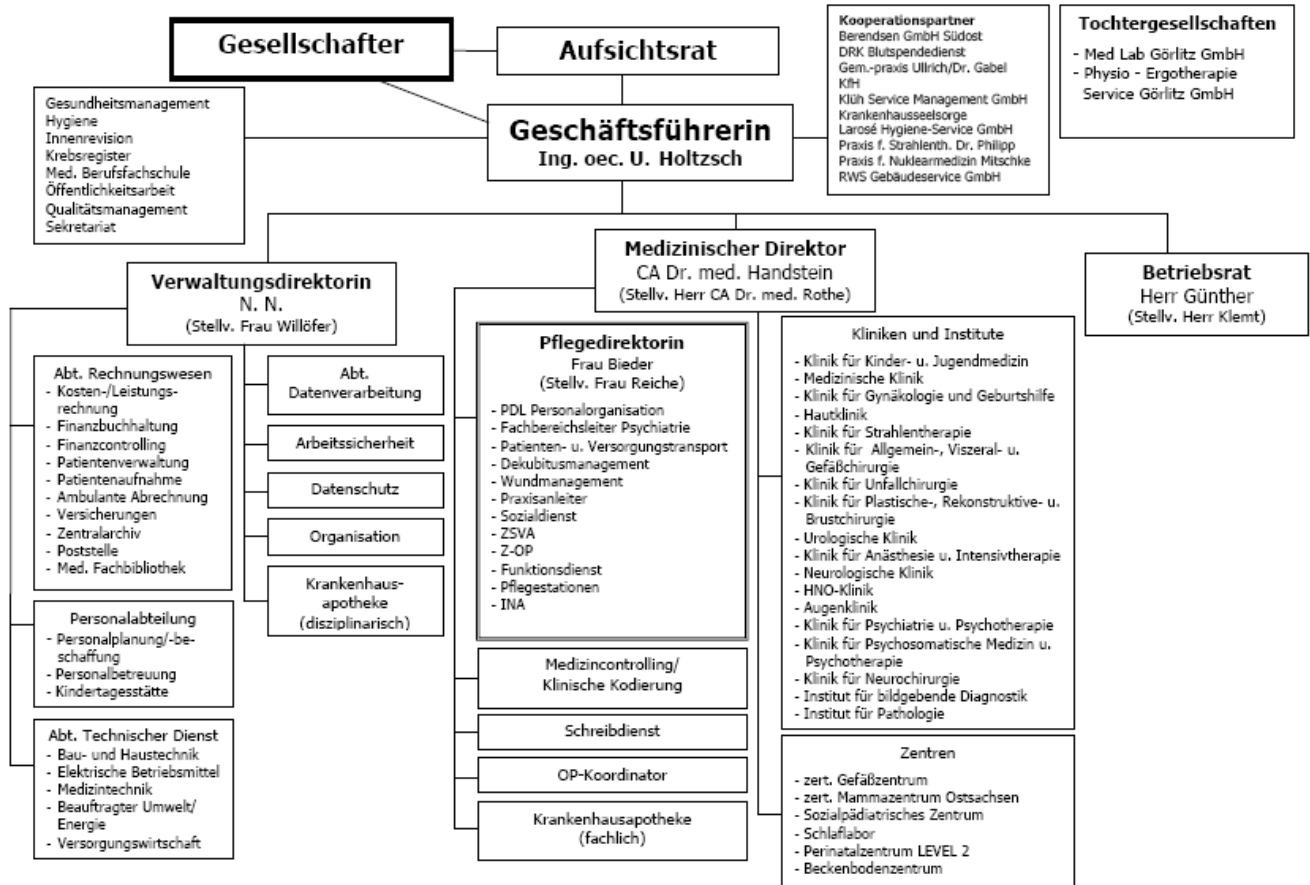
Gesellschafter

Aufsichtsrat

Kooperationspartner
Berendsen GmbH Südost
DRK Blutspendedienst
Gem.-praxis Ullrich/Dr. Gabel
KfH
Klüh Service Management GmbH
Krankenhausseelsorge
Larosé Hygiene-Service GmbH
Praxis f. Strahlenth. Dr. Philipp
Praxis f. Nuklearmedizin Mitschke
RWS Gebäudeservice GmbH

Tochtergesellschaften
- Med Lab Görlitz GmbH
- Physio - Ergotherapie Service Görlitz GmbH

Gesundheitsmanagement
Hygiene
Innenrevision
Krebsregister
Med. Berufsfachschule
Öffentlichkeitsarbeit
Qualitätsmanagement
Sekretariat

Geschäftsführerin
Ing. oec. U. Holtzsch

Verwaltungsdirektorin
N. N.
(Stellv. Frau Willöfer)

Medizinischer Direktor
CA Dr. med. Handstein
(Stellv. Herr CA Dr. med. Rothe)

Betriebsrat
Herr Günther
(Stellv. Herr Klemt)

Abt. Rechnungswesen
- Kosten-/Leistungsrechnung
- Finanzbuchhaltung
- Finanzcontrolling
- Patientenverwaltung
- Patientenaufnahme
- Ambulante Abrechnung
- Versicherungen
- Zentralarchiv
- Poststelle
- Med. Fachbibliothek

Abt. Datenverarbeitung

Arbeitssicherheit

Datenschutz

Organisation

Krankenhausapotheke (disziplinarisch)

Personalabteilung
- Personalplanung/-beschaffung
- Personalbetreuung
- Kindertagesstätte

Abt. Technischer Dienst
- Bau- und Haustechnik
- Elektrische Betriebsmittel
- Medizintechnik
- Beauftragter Umwelt/Energie
- Versorgungswirtschaft

Pflegedirektorin
Frau Bieder
(Stellv. Frau Reiche)
- PDL Personalorganisation
- Fachbereichsleiter Psychiatrie
- Patienten- u. Versorgungstransport
- Dekubitusmanagement
- Wundmanagement
- Praxisanleiter
- Sozialdienst
- ZSVA
- Z-OP
- Funktionsdienst
- Pflegestationen
- INA

Medizincontrolling/
Klinische Kodierung

Schreibdienst

OP-Koordinator

Krankenhausapotheke (fachlich)

Kliniken und Institute
- Klinik für Kinder- u. Jugendmedizin
- Medizinische Klinik
- Klinik für Gynäkologie und Geburtshilfe
- Hautklinik
- Klinik für Strahlentherapie
- Klinik für Allgemein-, Viszeral- u. Gefäßchirurgie
- Klinik für Unfallchirurgie
- Klinik für Plastische-, Rekonstruktive- u. Brustchirurgie
- Urologische Klinik
- Klinik für Anästhesie u. Intensivtherapie
- Neurologische Klinik
- HNO-Klinik
- Augenklinik
- Klinik für Psychiatrie u. Psychotherapie
- Klinik für Psychosomatische Medizin u. Psychotherapie
- Klinik für Neurochirurgie
- Institut für bildgebende Diagnostik
- Institut für Pathologie

Zentren
- zert. Gefäßzentrum
- zert. Mammazentrum Ostsachsen
- Sozialpädiatrisches Zentrum
- Schlaflabor
- Perinatalzentrum LEVEL 2
- Beckenbodenzentrum